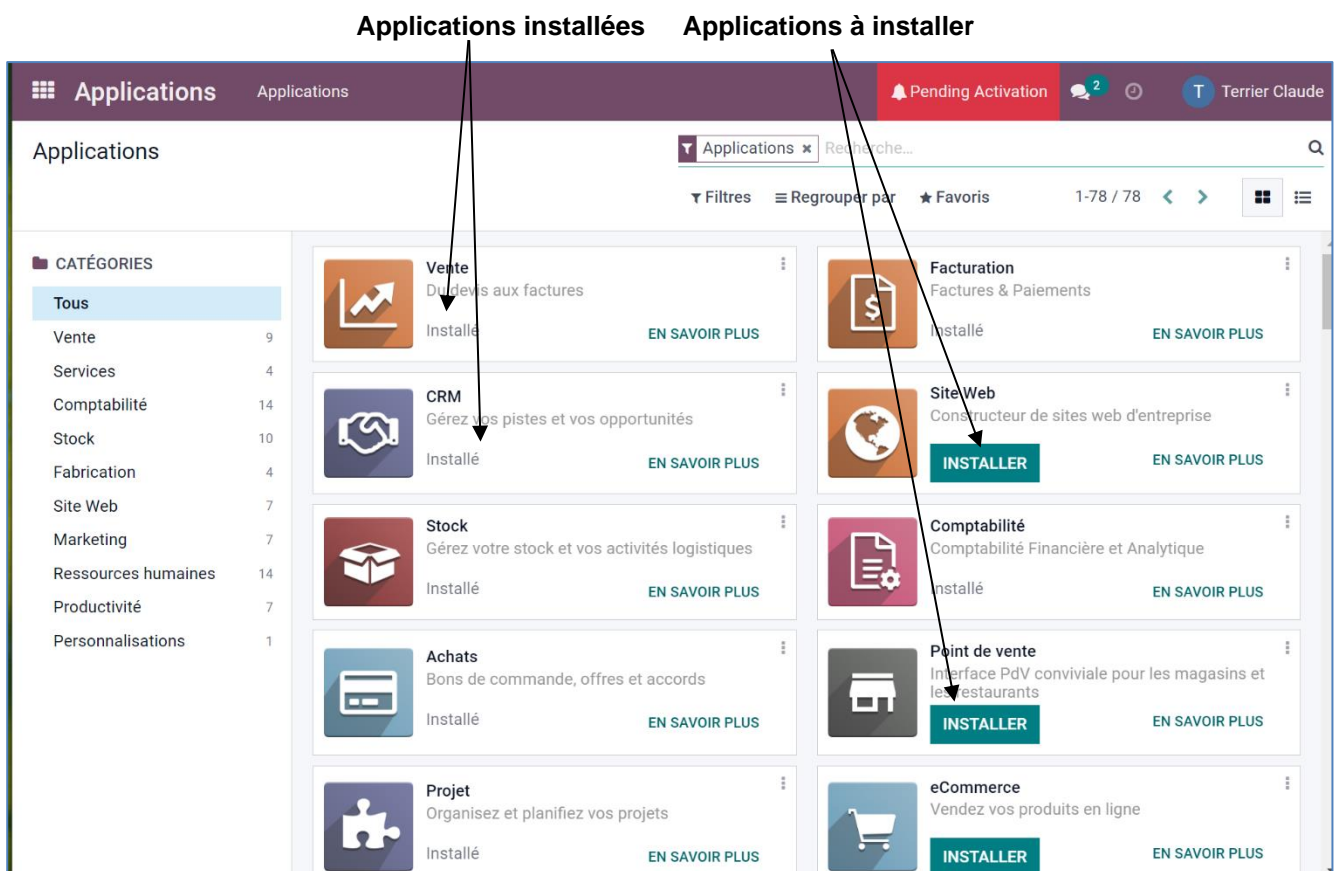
Applications installées Applications à installer

Applications Applications Pending Activation 2 T Terrier Claude

Applications

Applications × Recherche...

Filtres Regrouper par Favoris 1-78 / 78

CATÉGORIES

| | |
|---|---|
| Tous | |
| Vente | 9 |
| Services | 4 |
| Comptabilité | 14 |
| Stock | 10 |
| Fabrication | 4 |
| Site Web | 7 |
| Marketing | 7 |
| Ressources humaines | 14 |
| Productivité | 7 |
| Personnalisations | 1 |

Vente
Du devis aux factures
Installé EN SAVOIR PLUS

Facturation
Factures & Paiements
Installé EN SAVOIR PLUS

CRM
Gérez vos pistes et vos opportunités
Installé EN SAVOIR PLUS

Site Web
Constructeur de sites web d'entreprise
INSTALLER EN SAVOIR PLUS

Stock
Gérez votre stock et vos activités logistiques
Installé EN SAVOIR PLUS

Comptabilité
Comptabilité Financière et Analytique
Installé EN SAVOIR PLUS

Achats
Bons de commande, offres et accords
Installé EN SAVOIR PLUS

Point de vente
Interface PdV conviviale pour les magasins et les restaurants
INSTALLER EN SAVOIR PLUS

Projet
Organisez et planifiez vos projets
Installé EN SAVOIR PLUS

eCommerce
Vendez vos produits en ligne
INSTALLER EN SAVOIR PLUS